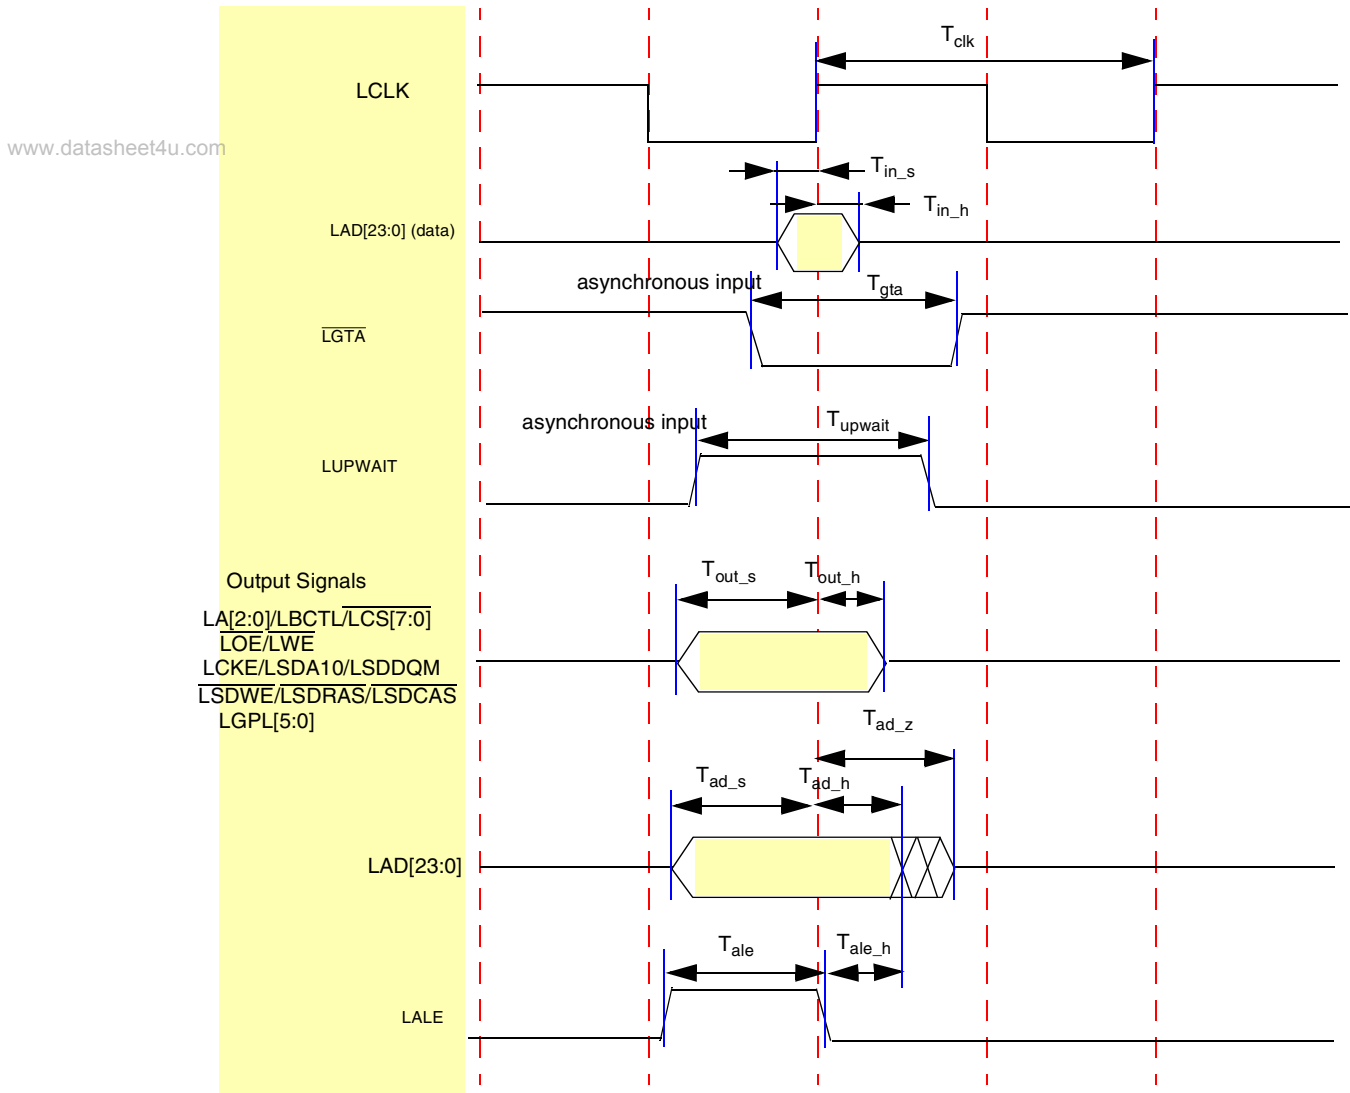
$T_{clk}$

LCLK

www.datasheet4u.com

$T_{in\_s}$

$T_{in\_h}$

LAD[23:0] (data)

asynchronous input

$T_{gta}$

$\overline{LGTA}$

asynchronous input

$T_{upwait}$

LUPWAIT

Output Signals

$T_{out\_s}$

$T_{out\_h}$

LA[2:0]/LBCTL/$\overline{LCS[7:0]}$

$\overline{LOE}$/$\overline{LWE}$

LCKE/LSDA10/LSDDQM

$\overline{LSDWE}$/$\overline{LSDRAS}$/$\overline{LSDCAS}$

LGPL[5:0]

$T_{ad\_z}$

$T_{ad\_s}$

$T_{ad\_h}$

LAD[23:0]

$T_{ale}$

$T_{ale\_h}$

LALE